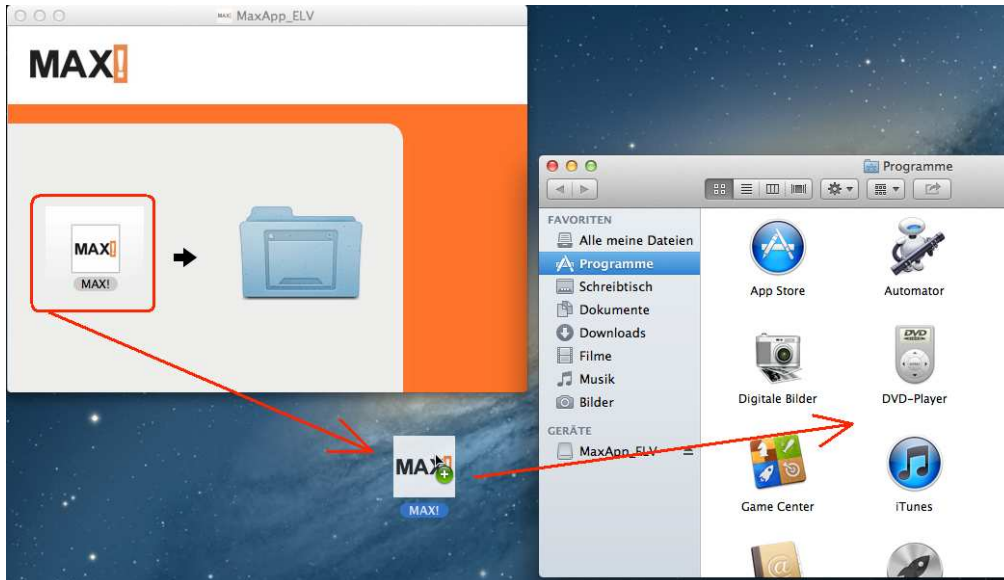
MaxApp_ELV

MAX!

MAX!

MAX!

Programme

FAVORITEN
Alle meine Dateien
Programme
Schreibtisch
Dokumente
Downloads
Filme
Musik
Bilder

GERÄTE
MaxApp_ELV

App Store
Automator
Digitale Bilder
DVD-Player
Game Center
iTunes

MAX!
MAX!